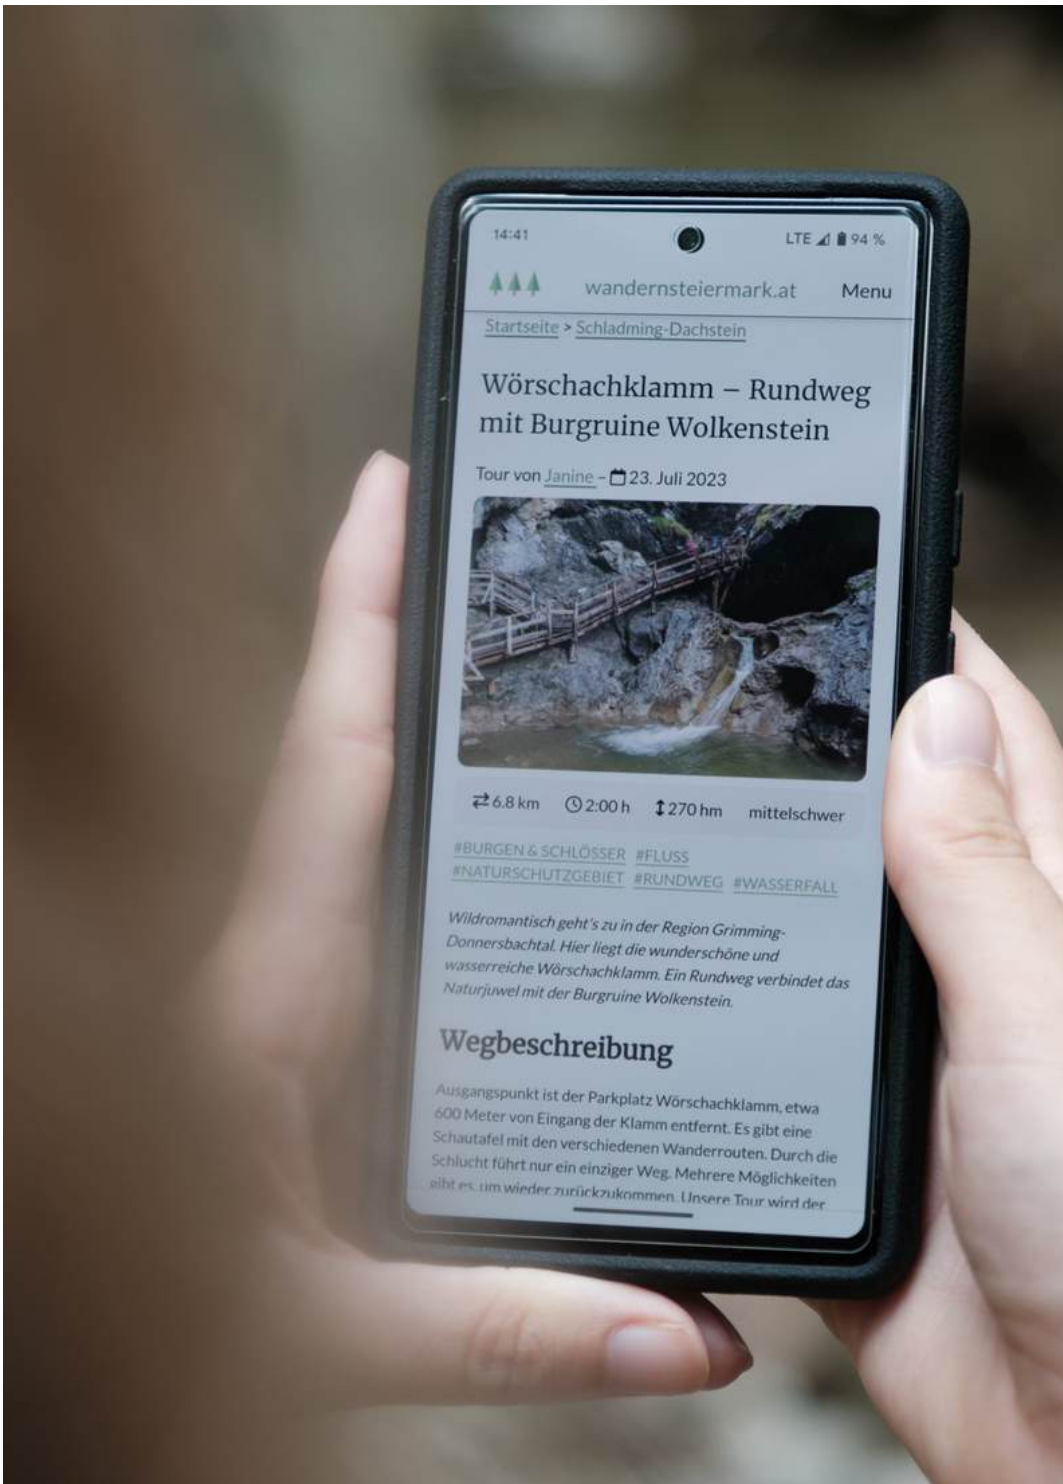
14:41

LTE 94 %

wandernsteiermark.at

Menu

Startseite > Schladming-Dachstein

Wörschachklamm – Rundweg mit Burgruine Wolkenstein

Tour von Janine – 23. Juli 2023

6.8 km 2:00 h 270 hm mittelschwer

#BURGEN & SCHLÖSSER #FLUSS #NATURSCHUTZGEBIET #RUNDWEG #WASSERFALL

Wildromantisch geht's zu in der Region Grimming-Donnersbachtal. Hier liegt die wunderschöne und wasserreiche Wörschachklamm. Ein Rundweg verbindet das Naturjuwel mit der Burgruine Wolkenstein.

Wegbeschreibung

Ausgangspunkt ist der Parkplatz Wörschachklamm, etwa 600 Meter von Eingang der Klamm entfernt. Es gibt eine Schautafel mit den verschiedenen Wanderrouten. Durch die Schlucht führt nur ein einziger Weg. Mehrere Möglichkeiten gibt es, um wieder zurückzukommen. Unsere Tour wird der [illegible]